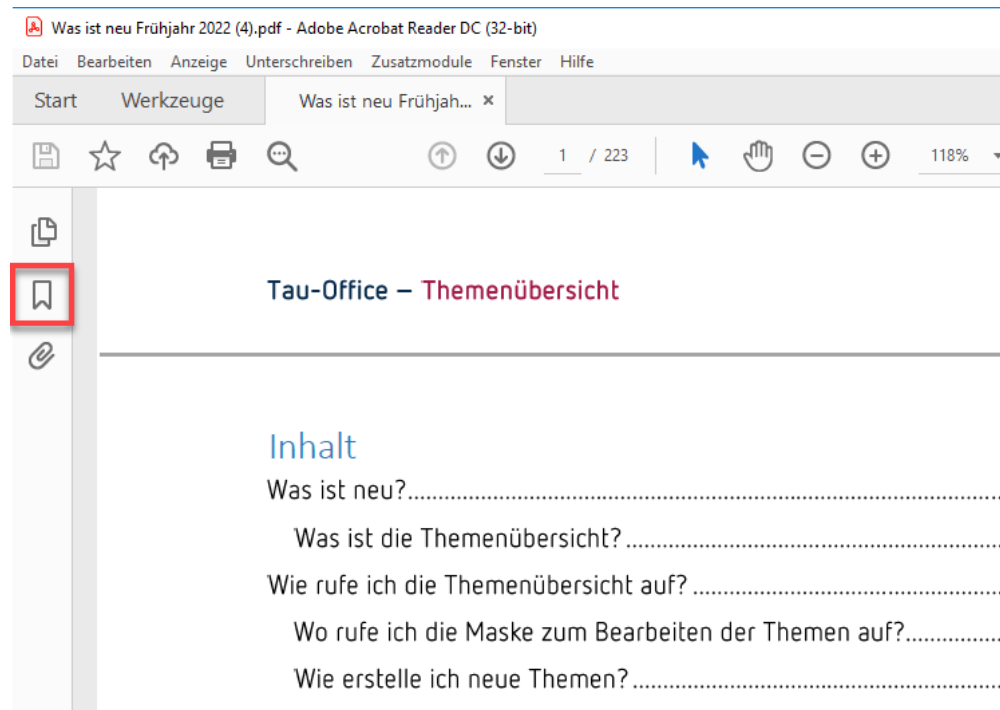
Was ist neu Frühjahr 2022 (4).pdf - Adobe Acrobat Reader DC (32-bit)

Datei Bearbeiten Anzeige Unterschreiben Zusatzmodule Fenster Hilfe

Start Werkzeuge Was ist neu Frühjah... ×

1 / 223 118%

Tau-Office – Themenübersicht

Inhalt

Was ist neu?.......................................................

Was ist die Themenübersicht?.......................................

Wie rufe ich die Themenübersicht auf?.............................

Wo rufe ich die Maske zum Bearbeiten der Themen auf?..............

Wie erstelle ich neue Themen?......................................